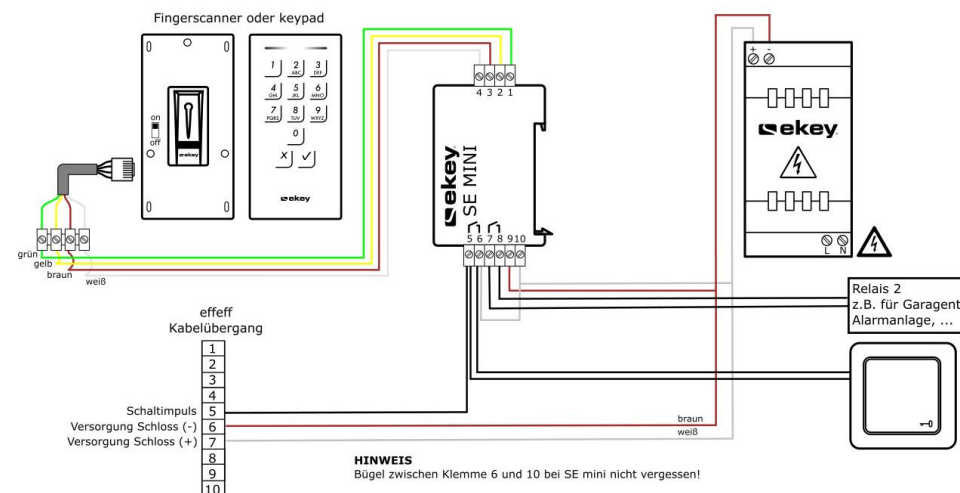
Fingerscanner oder keypad

on
off

ekey

1 2 ABC 3 DEF
4 GHI 5 JKL 6 MNO
7 PQRS 8 TUV 9 WXYZ
0
X ✓

ekey

grün
gelb
braun
weiß

4 3 2 1

ekey SE MINI

5 6 7 8 9 10

+ -

ekey

L N

Relais 2
z.B. für Garagent
Alarmanlage, ...

effeff
Kabelübergang

| 1 |
|---|
| 2 |
| 3 |
| 4 |
| 5 |
| 6 |
| 7 |
| 8 |
| 9 |
| 10 |

Schaltimpuls
Versorgung Schloss (-)
Versorgung Schloss (+)

braun
weiß

HINWEIS
Bügel zwischen Klemme 6 und 10 bei SE mini nicht vergessen!